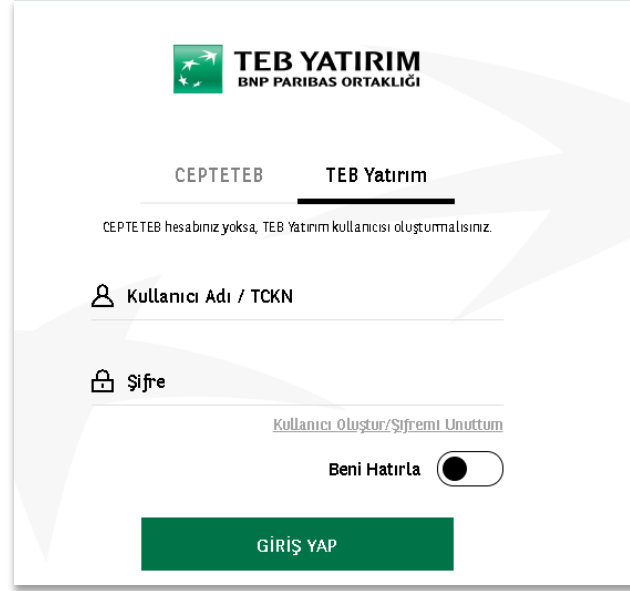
TEB YATIRIM
BNP PARIBAS ORTAKLIĞI

CEPTETEB

TEB Yatırım

CEPTETEB hesabınız yoksa, TEB Yatırım kullanıcısı oluşturmalısınız.

Kullanıcı Adı / TCKN

Şifre

Kullanıcı Oluştur/Şifremi Unuttum

Beni Hatırla

GİRİŞ YAP